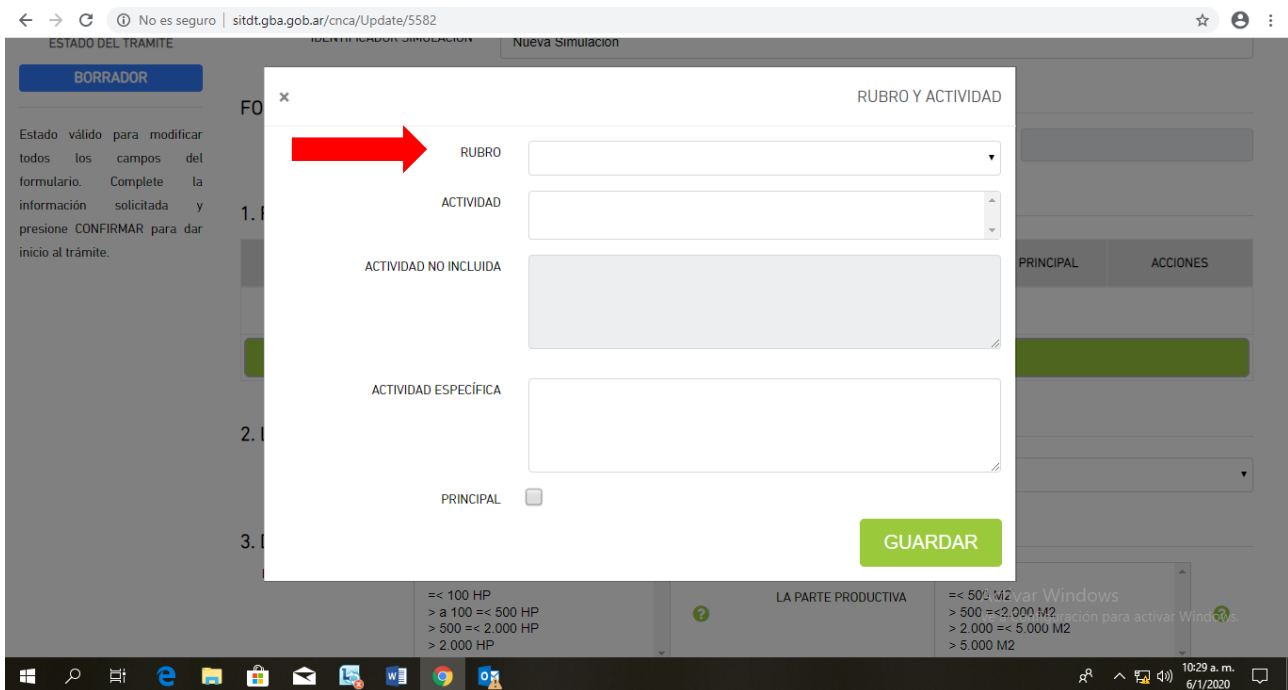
No es seguro | sitdt.gba.gob.ar/cnca/Update/5582

ESTADO DEL TRAMITE

BORRADOR

Estado válido para modificar todos los campos del formulario. Complete la información solicitada y presione CONFIRMAR para dar inicio al trámite.

IDENTIFICADOR SIMULACION
Nueva Simulación

FO

1. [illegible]

PRINCIPAL
ACCIONES

2. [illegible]

3. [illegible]

=< 100 HP
> a 100 =< 500 HP
> 500 =< 2.000 HP
> 2.000 HP

LA PARTE PRODUCTIVA

=< 500 M2
> 500 =< 2.000 M2
> 2.000 =< 5.000 M2
> 5.000 M2

×
RUBRO Y ACTIVIDAD

RUBRO
ACTIVIDAD
ACTIVIDAD NO INCLUIDA
ACTIVIDAD ESPECÍFICA
PRINCIPAL

GUARDAR

Activar Windows
Ve a Configuración para activar Windows.

10:29 a. m.
6/1/2020